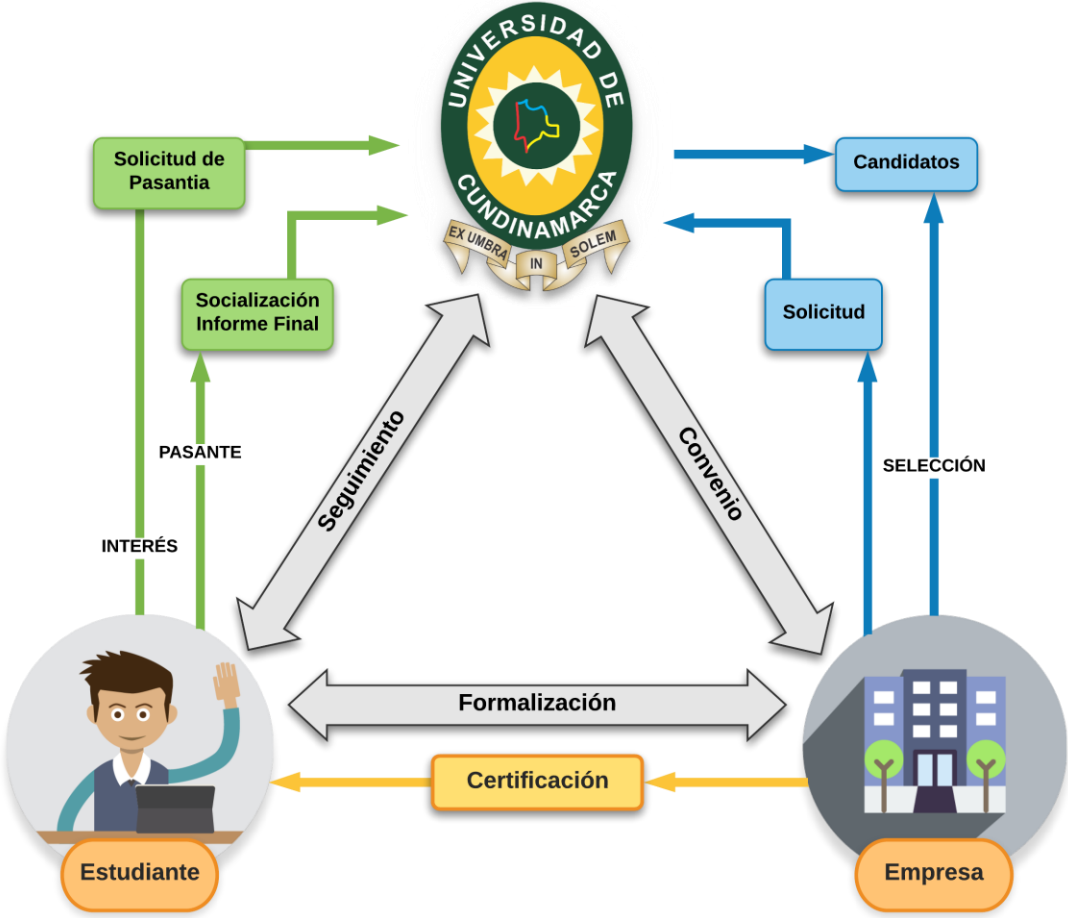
UNIVERSIDAD DE CUNDINAMARCA
EX UMBRA IN SOLEM

Solicitud de Pasantia

Candidatos

Socialización Informe Final

Solicitud

PASANTE

SELECCIÓN

Seguimiento

Convenio

INTERÉS

Formalización

Certificación

Estudiante

Empresa